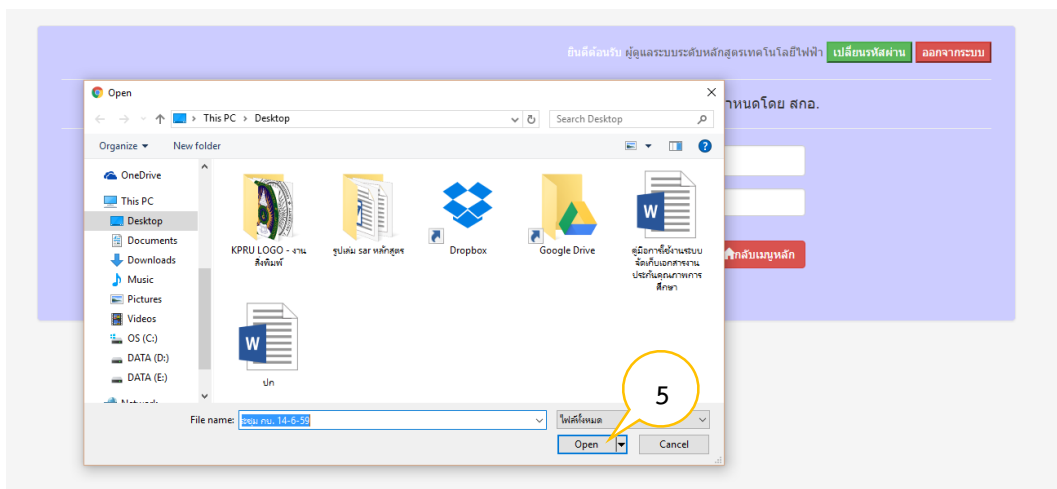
ยินดีต้อนรับ ผู้ดูแลระบบระดับหลักสูตรเทคโนโลยีไฟฟ้า เปลี่ยนรหัสผ่าน ออกจากระบบ

าหนดโดย สกอ.

กลับเมนูหลัก

Open

This PC > Desktop

Search Desktop

Organize ▾ New folder

OneDrive
This PC
Desktop
Documents
Downloads
Music
Pictures
Videos
OS (C:)
DATA (D:)
DATA (E:)
Network

KPRU LOGO - งานสิ่งพิมพ์
รูปเล่ม sar หลักสูตร
Dropbox
Google Drive
คู่มือการใช้งานระบบจัดเก็บเอกสารงานประกันคุณภาพการศึกษา
ปก

File name: ประชุม กบ. 14-6-59

ไฟล์ทั้งหมด

Open
Cancel

5